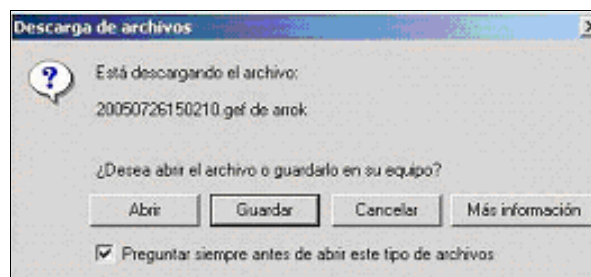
Descarga de archivos

Está descargando el archivo:

20050726150210.gef de arrok

¿Desea abrir el archivo o guardarlo en su equipo?

Abrir
Guardar
Cancelar
Más información

Preguntar siempre antes de abrir este tipo de archivos